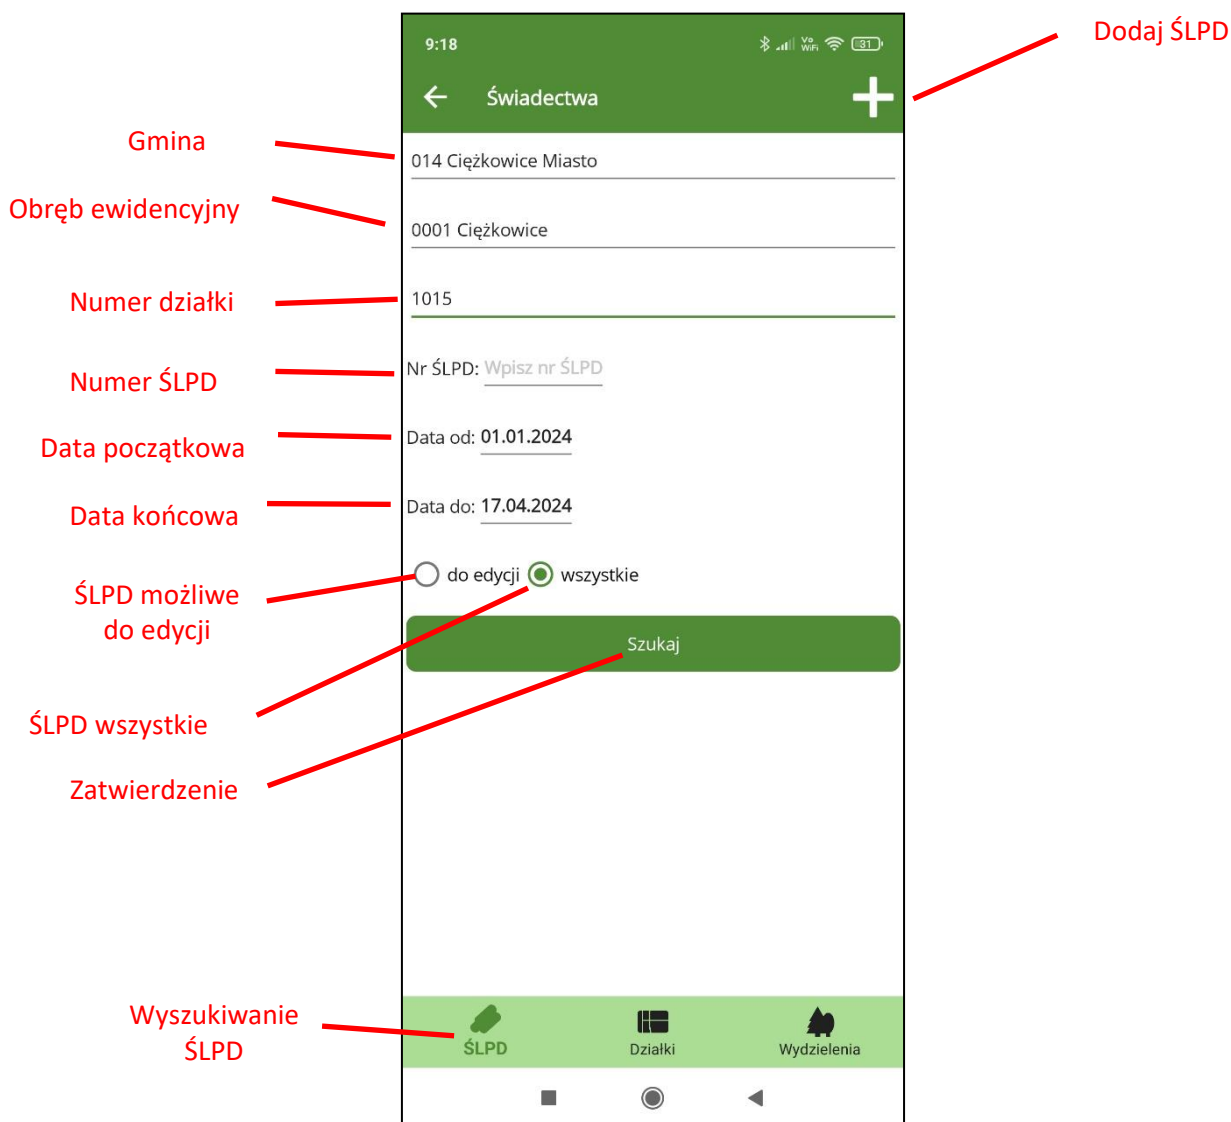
9:18

Świadectwa

Dodaj ŚLPD

Gmina

014 Ciężkowice Miasto

Obręb ewidencyjny

0001 Ciężkowice

Numer działki

1015

Numer ŚLPD

Nr ŚLPD: Wpisz nr ŚLPD

Data początkowa

Data od: 01.01.2024

Data końcowa

Data do: 17.04.2024

ŚLPD możliwe do edycji

do edycji wszystkie

Szukaj

ŚLPD wszystkie

Zatwierdzenie

Wyszukiwanie ŚLPD

ŚLPD

Działki

Wydzielenia